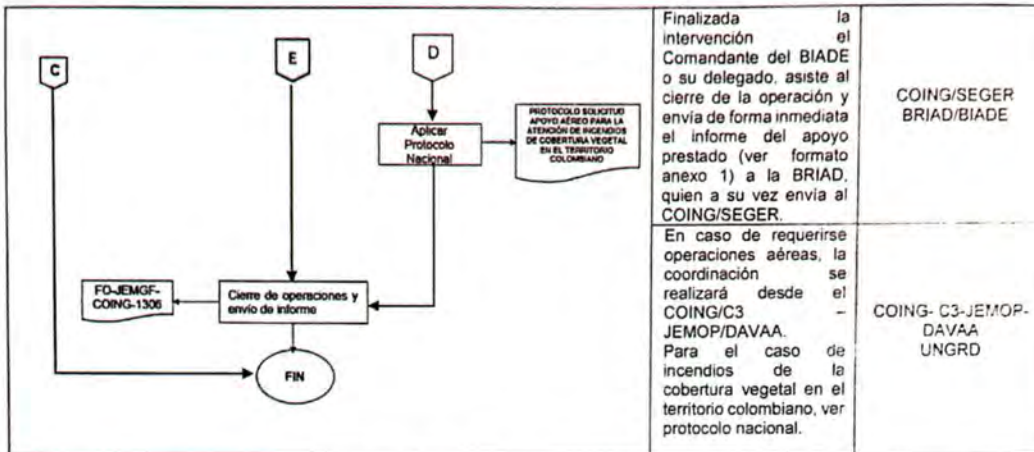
C

E

D

Aplicar Protocolo Nacional

PROTOCOLO SOLICITUD APOYO AÉREO PARA LA ATENCIÓN DE INCENDIOS DE COBERTURA VEGETAL EN EL TERRITORIO COLOMBIANO

FO-JEMGF-COING-1306

Cierre de operaciones y envío de informe

FIN

| Finalizada la intervención el Comandante del BIADE o su delegado, asiste al cierre de la operación y envía de forma inmediata el informe del apoyo prestado (ver formato anexo 1) a la BRIAD, quien a su vez envía al COING/SEGER. | COING/SEGER BRIAD/BIADE |
|---|---|
| En caso de requerirse operaciones aéreas, la coordinación se realizará desde el COING/C3 – JEMOP/DAVAA. Para el caso de incendios de la cobertura vegetal en el territorio colombiano, ver protocolo nacional. | COING- C3-JEMOP-DAVAA UNGRD |